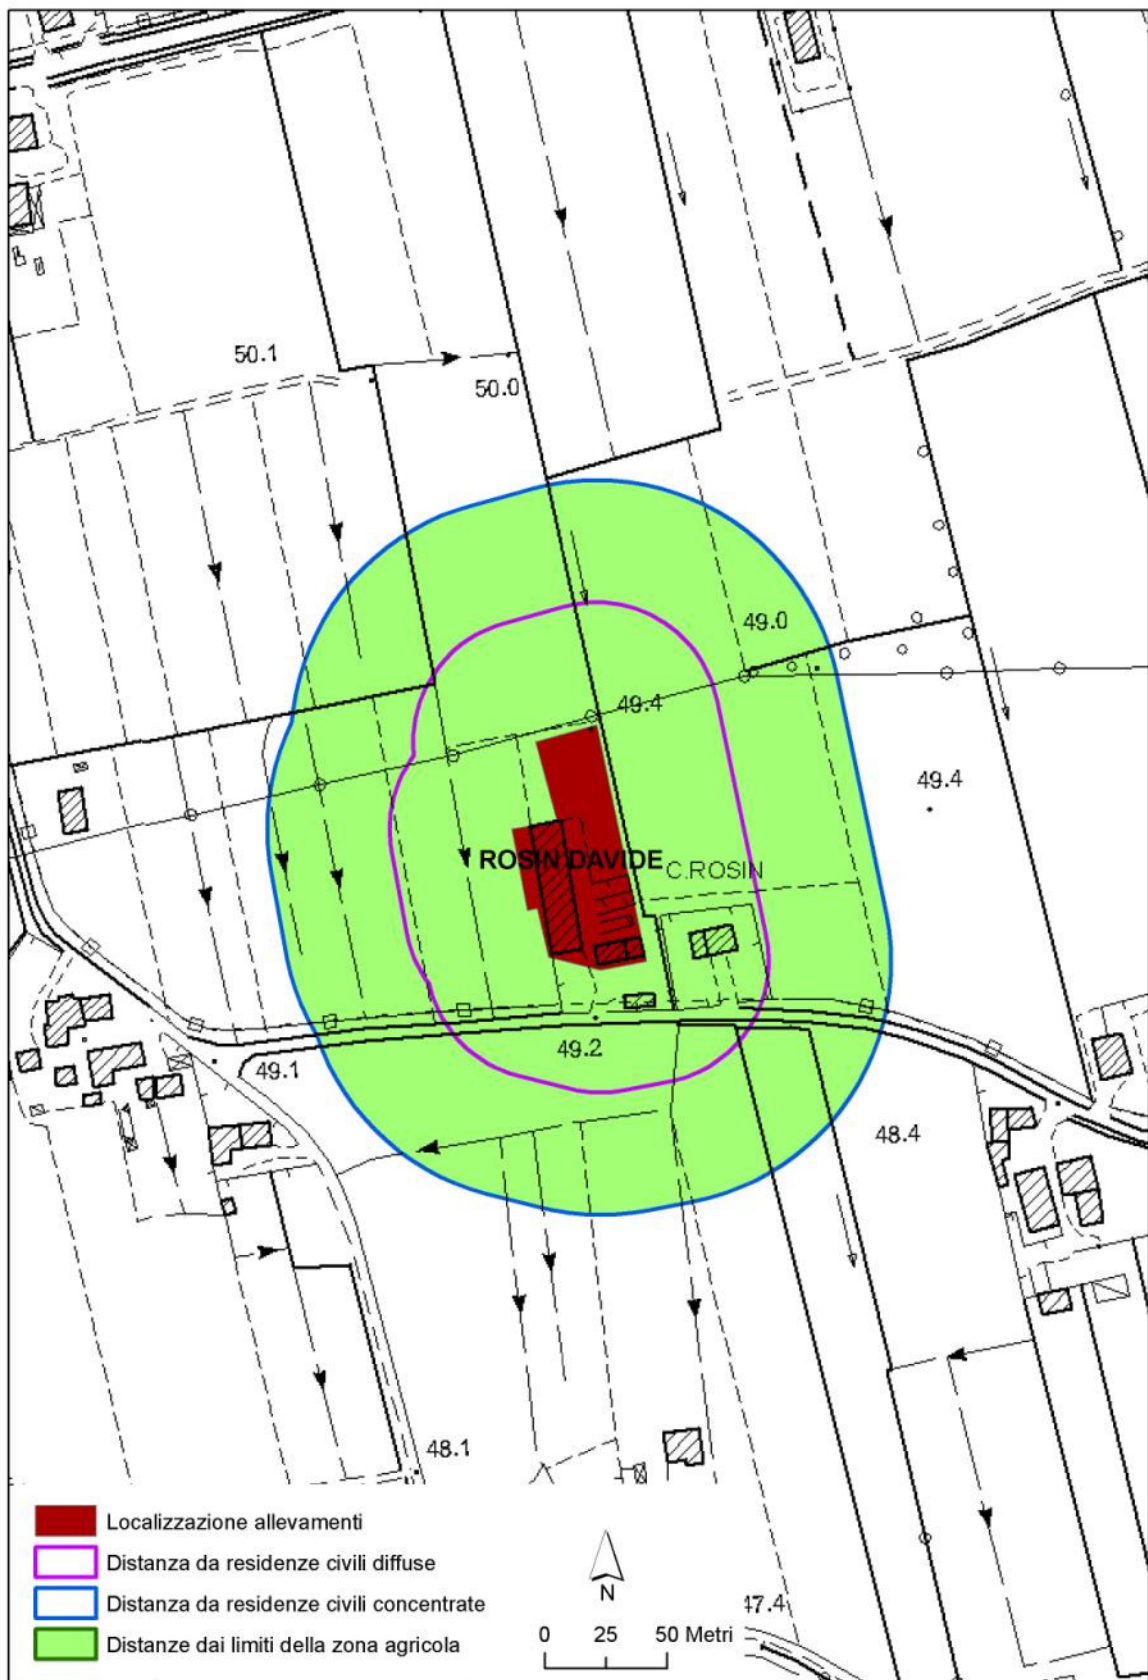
50.1

50.0

49.0

49.4

49.4

ROSIN DAVIDE

C.ROSIN

49.1

49.2

48.4

48.1

47.4

Localizzazione allevamenti

Distanza da residenze civili diffuse

Distanza da residenze civili concentrate

Distanze dai limiti della zona agricola

N

0 25 50 Metri